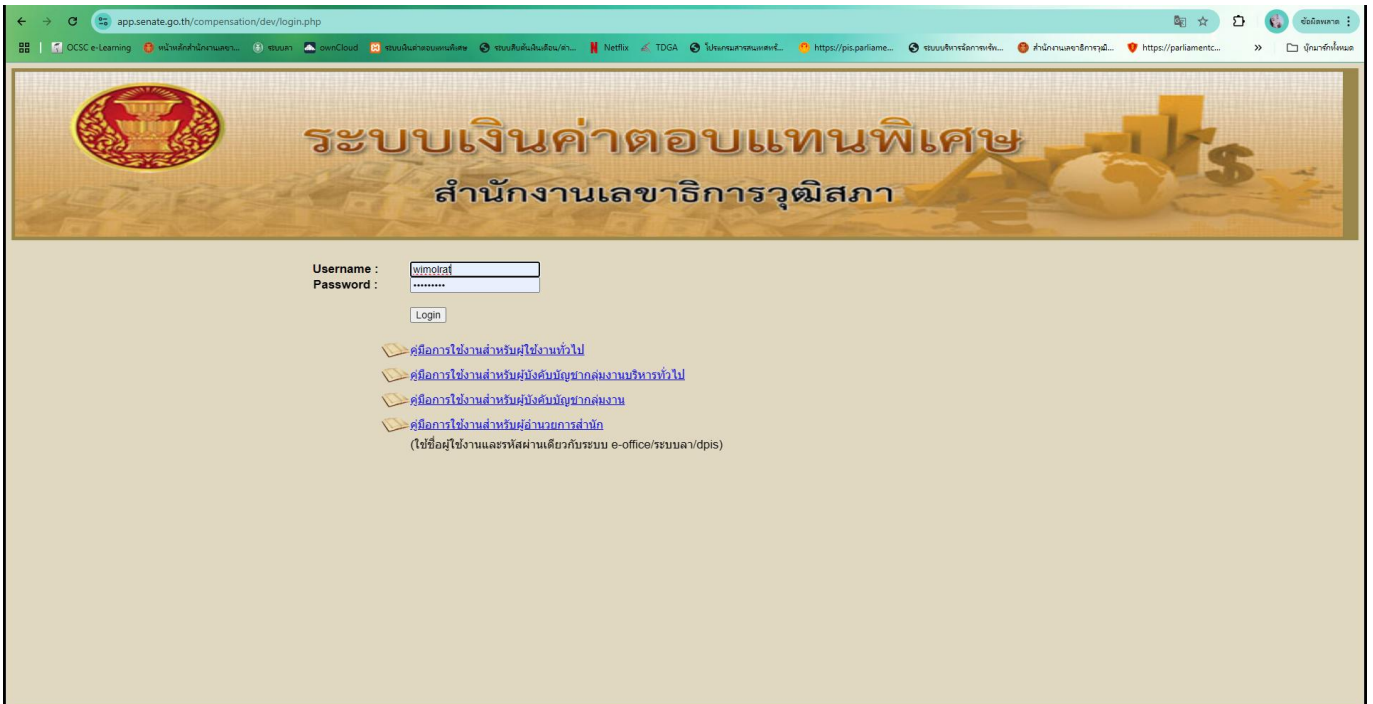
app.senate.go.th/compensation/dev/login.php

ข้อผิดพลาด

OCSC e-Learning | หน้าหลักสำนักงานเลขา... | ระบบลา | ownCloud | ระบบเงินค่าตอบแทนพิเศษ | ระบบสืบค้นเงินเดือน/ค่า... | Netflix | TDGA | โปรแกรมสารสนเทศทรั... | https://pis.parliame... | ระบบบริหารจัดการทรัพ... | สำนักงานเลขาธิการวุฒิ... | https://parliamentc... | » | บุ๊กมาร์กทั้งหมด

ระบบเงินค่าตอบแทนพิเศษ
สำนักงานเลขาธิการวุฒิสภา

Username : wimolrat
Password : ••••••••••

Login

คู่มือการใช้งานสำหรับผู้ใช้งานทั่วไป
คู่มือการใช้งานสำหรับผู้บังคับบัญชากลุ่มงานบริหารทั่วไป
คู่มือการใช้งานสำหรับผู้บังคับบัญชากลุ่มงาน
คู่มือการใช้งานสำหรับผู้อำนวยการสำนัก
(ใช้ชื่อผู้ใช้งานและรหัสผ่านเดียวกับระบบ e-office/ระบบลา/dpis)